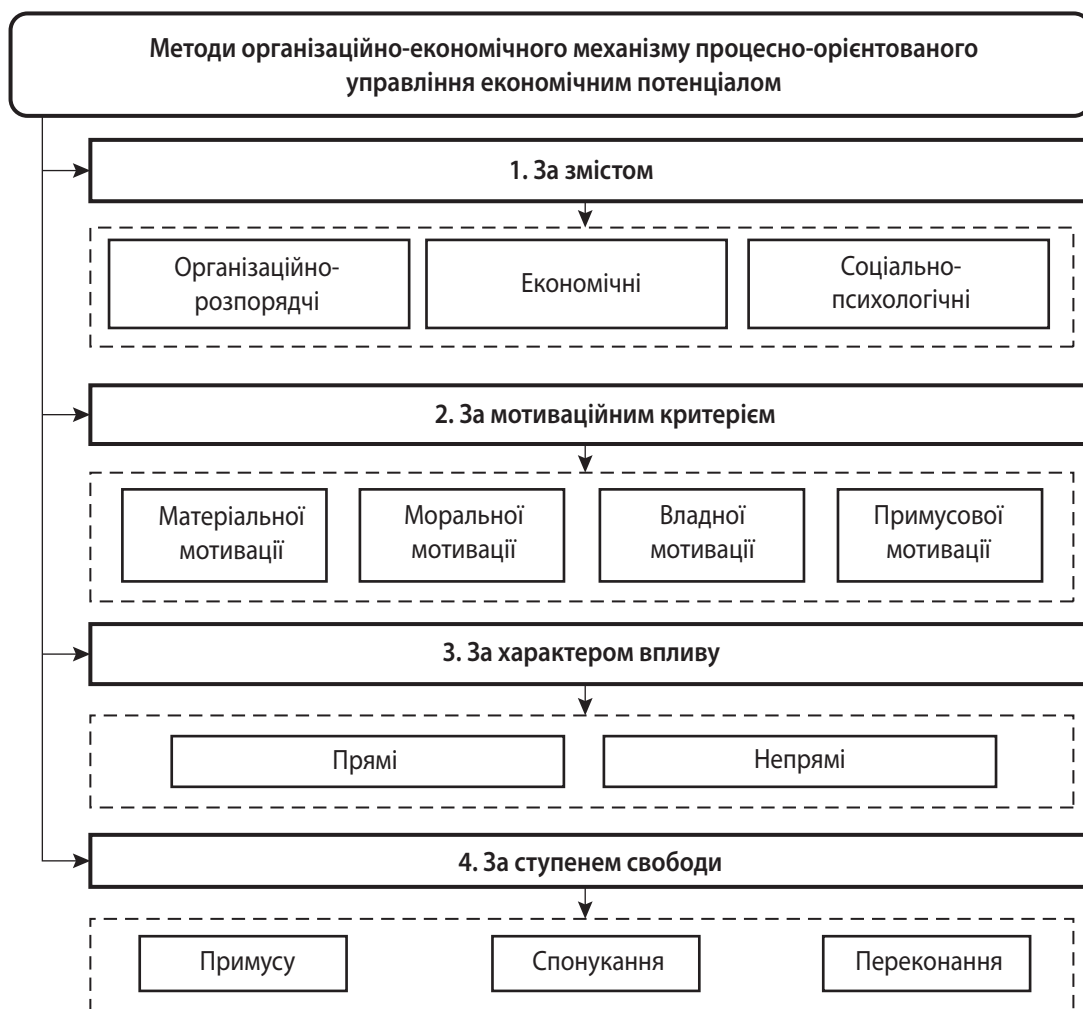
Методи організаційно-економічного механізму процесно-орієнтованого управління економічним потенціалом

1. За змістом

Організаційно-розпорядчі

Економічні

Соціально-психологічні

2. За мотиваційним критерієм

Матеріальної мотивації

Моральної мотивації

Владної мотивації

Примусової мотивації

3. За характером впливу

Прямі

Непрямі

4. За ступенем свободи

Примусу

Спонукання

Переконання